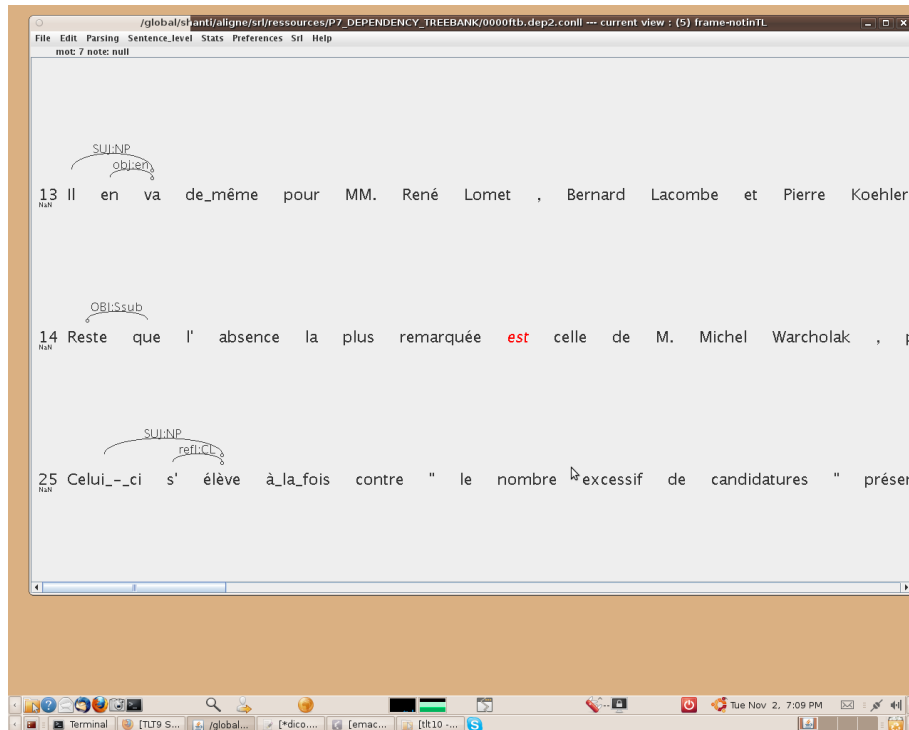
/global/sl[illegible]anti/aligne/srl/ressources/P7_DEPENDENCY_TREEBANK/0000ftb.dep2.conll --- current view : (5) frame-notinTL

File Edit Parsing Sentence_level Stats Preferences Srl Help

mot: 7 note: null

SUJ:NP

obj:en

13 Il en va de_même pour MM. René Lomet , Bernard Lacombe et Pierre Koehler

NaN

OBJ:Ssub

14 Reste que l' absence la plus remarquée est celle de M. Michel Warcholak ,

NaN

SUJ:NP

refl:CL

25 Celui_-_ci s' élève à_la_fois contre " le nombre excessif de candidatures " préser

NaN

Tue Nov 2, 7:09 PM

Terminal [TLT9 S... /global... [*dico.... [emac... [tlt10 -...